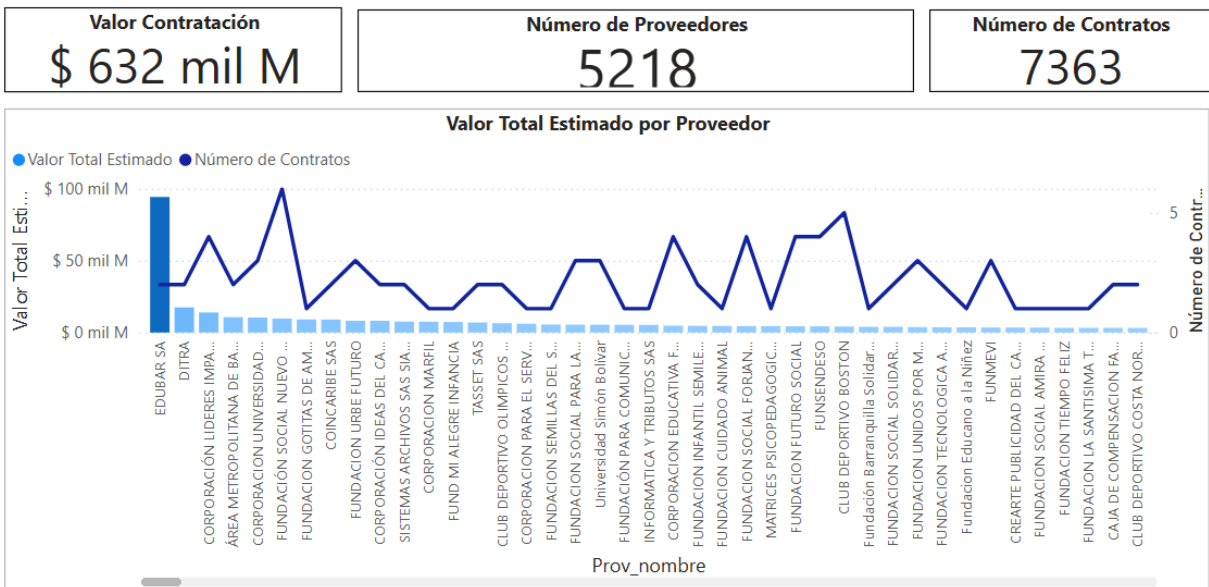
Valor Contratación
$ 632 mil M

Número de Proveedores
5218

Número de Contratos
7363

Valor Total Estimado por Proveedor

Valor Total Estimado  Número de Contratos

Valor Total Esti...

$ 100 mil M
$ 50 mil M
$ 0 mil M

Número de Contr...

5
0

EDUBAR SA
DITRA
CORPORACIÓN LIDERES IMPA...
ÁREA METROPOLITANA DE BA...
CORPORACION UNIVERSIDAD...
FUNDACIÓN SOCIAL NUEVO ...
FUNDACION GOTITAS DE AM...
COINCARIBE SAS
FUNDACION URBE FUTURO
CORPORACIÓN IDEAS DEL CA...
SISTEMAS ARCHIVOS SAS SIA...
CORPORACION MARFIL
FUND MI ALEGRE INFANCIA
TASSET SAS
CLUB DEPORTIVO OLIMPICOS ...
CORPORACION PARA EL SERV...
FUNDACION SEMILLAS DEL S...
FUNDACION SOCIAL PARA LA...
Universidad Simón Bolívar
FUNDACIÓN PARA COMUNIC...
INFORMATICA Y TRIBUTOS SAS
CORPORACION EDUCATIVA F...
FUNDACION INFANTIL SEMILLE...
FUNDACION CUIDADO ANIMAL
FUNDACION SOCIAL FORJAN...
MATRICES PSICOPEDAGOGIC...
FUNDACION FUTURO SOCIAL
FUNSENDESO
CLUB DEPORTIVO BOSTON
Fundación Barranquilla Solidar...
FUNDACION SOCIAL SOLIDAR...
FUNDACION UNIDOS POR M...
FUNDACION TECNOLOGICA A...
Fundacion Educano a la Niñez
FUNMEVI
CREARTE PUBLICIDAD DEL CA...
FUNDACION SOCIAL AMIRA ...
FUNDACION TIEMPO FELIZ
FUNDACION LA SANTISIMA T...
CAJA DE COMPENSACION FA...
CLUB DEPORTIVO COSTA NOR...

Prov_nombre